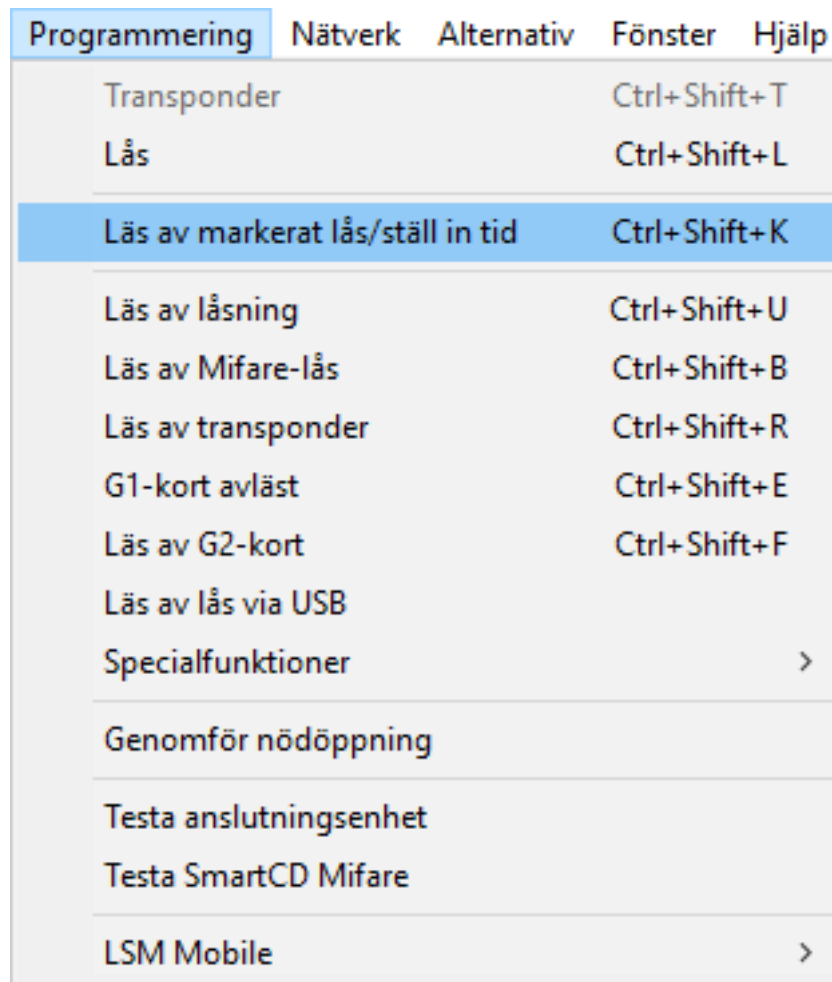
Programmering Nätverk Alternativ Fönster Hjälp

Transponder Ctrl+Shift+T
Lås Ctrl+Shift+L

Läs av markerat lås/ställ in tid Ctrl+Shift+K

Läs av låsning Ctrl+Shift+U
Läs av Mifare-lås Ctrl+Shift+B
Läs av transponder Ctrl+Shift+R
G1-kort avläst Ctrl+Shift+E
Läs av G2-kort Ctrl+Shift+F
Läs av lås via USB
Specialfunktioner >

Genomför nödöppning

Testa anslutningsenhet
Testa SmartCD Mifare

LSM Mobile >